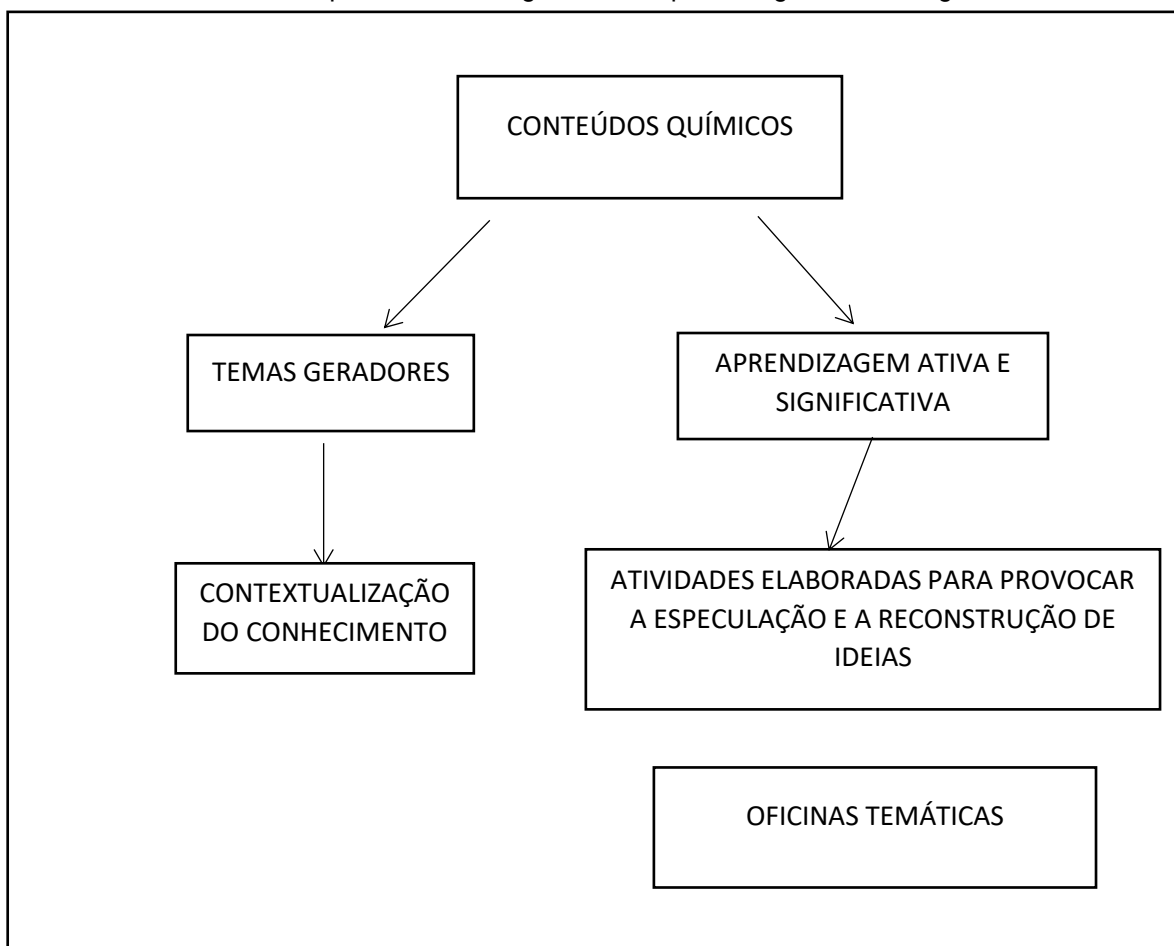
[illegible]

CONTEÚDOS QUÍMICOS

TEMAS GERADORES

APRENDIZAGEM ATIVA E SIGNIFICATIVA

CONTEXTUALIZAÇÃO DO CONHECIMENTO

ATIVIDADES ELABORADAS PARA PROVOCAR A ESPECULAÇÃO E A RECONSTRUÇÃO DE IDEIAS

OFICINAS TEMÁTICAS